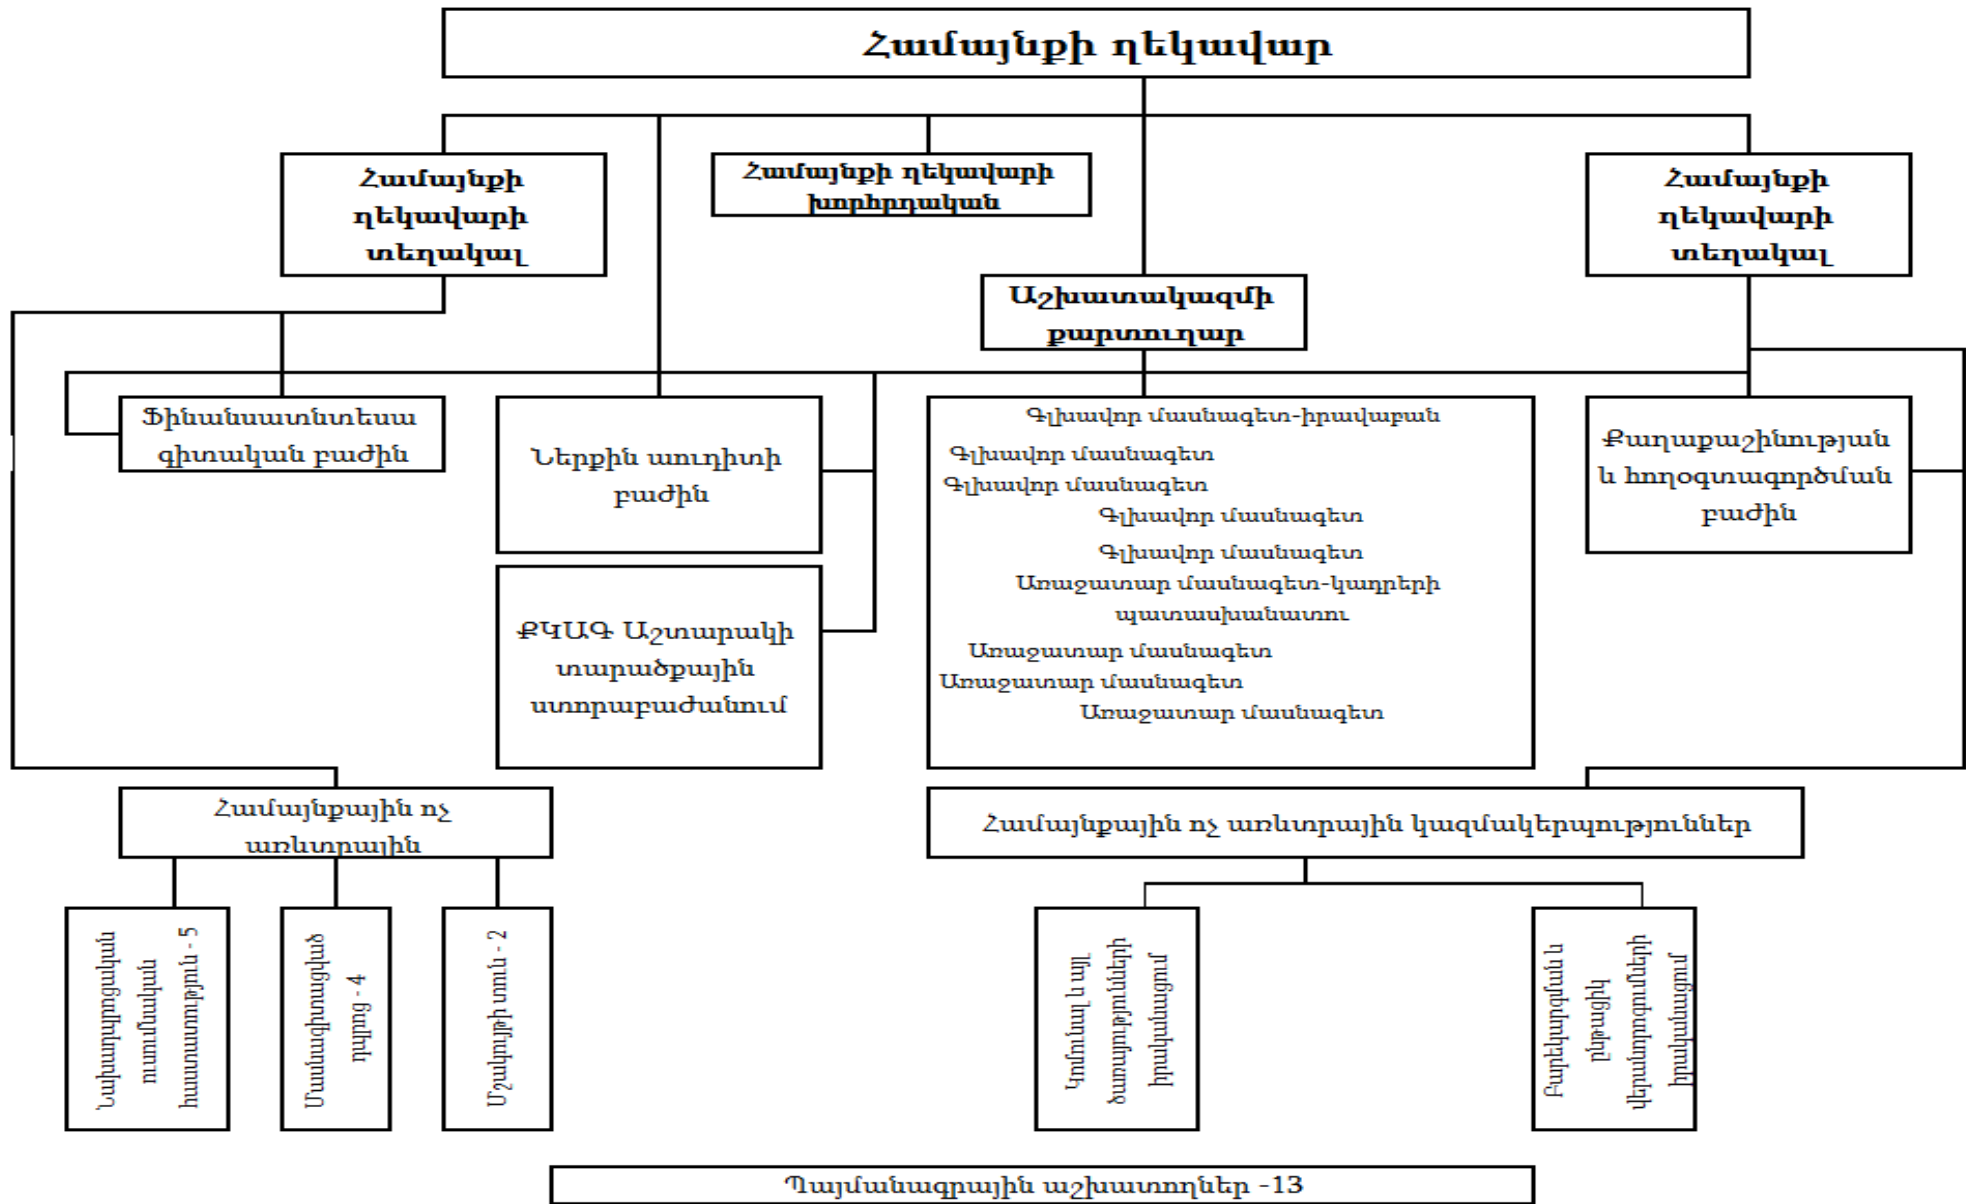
Համայնքի ղեկավար

Համայնքի ղեկավարի տեղակալ

Համայնքի ղեկավարի խորհրդական

Համայնքի ղեկավարի տեղակալ

Աշխատակազմի քարտուղար

Ֆինանսատնտեսա գիտական բաժին

Ներքին աուդիտի բաժին

ՔԿԱԳ Աշտարակի տարածքային ստորաբաժանում

Գլխավոր մասնագետ-իրավաբան
Գլխավոր մասնագետ
Գլխավոր մասնագետ
Գլխավոր մասնագետ
Գլխավոր մասնագետ
Առաջատար մասնագետ-կադրերի պատասխանատու
Առաջատար մասնագետ
Առաջատար մասնագետ
Առաջատար մասնագետ

Քաղաքաշինության և հողօգտագործման բաժին

Համայնքային ոչ առևտրային

Համայնքային ոչ առևտրային կազմակերպություններ

Նախադպրոցական ուսումնական հաստատություն - 5

Մանկապատանեկան ակումբ - 4

Մշակույթի տուն - 2

Կոմունալ և այլ ծառայությունների իրականացում

Բարեկարգման և ընթացիկ վերանորոգումների իրականացում

Պայմանագրային աշխատողներ -13